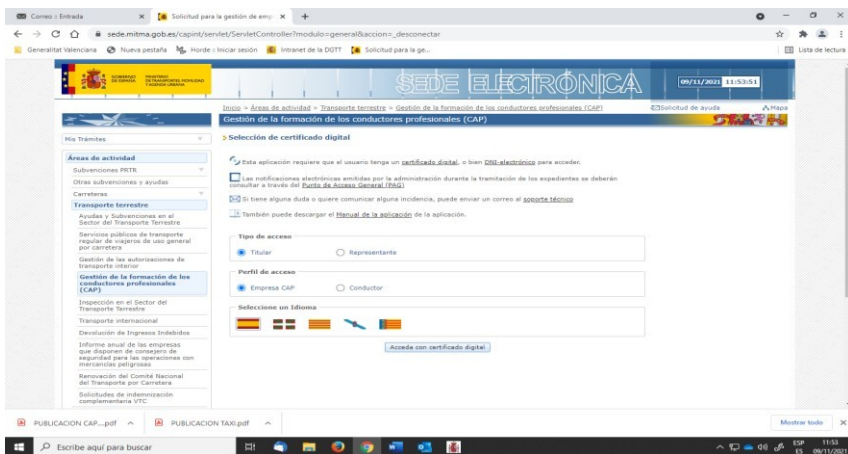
Correo - Entrada × Solicitud para la gestión de emp × +

sede.mitma.gob.es/capint/servlet/ServletController?modulo=general&accion=_desconectar

Generalitat Valenciana Nueva pestaña Horde :: Iniciar sesión Intranet de la DGTT Solicitud para la ge... Lista de lectura

GOBIERNO DE ESPAÑA MINISTERIO DE TRANSPORTES, MOVILIDAD Y AGENDA URBANA

SEDE ELECTRÓNICA 09/11/2021 11:53:51

Inicio > Áreas de actividad > Transporte terrestre > Gestión de la formación de los conductores profesionales (CAP) Solicitud de ayuda Mapa

Gestión de la formación de los conductores profesionales (CAP)

Mis Trámites

Áreas de actividad
Subvenciones PRTR
Otras subvenciones y ayudas
Carreteras
Transporte terrestre
Ayudas y Subvenciones en el Sector del Transporte Terrestre
Servicios públicos de transporte regular de viajeros de uso general por carretera
Gestión de las autorizaciones de transporte interior
Gestión de la formación de los conductores profesionales (CAP)
Inspección en el Sector del Transporte Terrestre
Transporte internacional
Devolución de Ingresos Indebidos
Informe anual de las empresas que disponen de consejero de seguridad para las operaciones con mercancías peligrosas
Renovación del Comité Nacional del Transporte por Carretera
Solicitudes de indemnización complementaria VTC

>Selección de certificado digital

Esta aplicación requiere que el usuario tenga un certificado digital, o bien DNI-electrónico para acceder.

Las notificaciones electrónicas emitidas por la administración durante la tramitación de los expedientes se deberán consultar a través del Punto de Acceso General (PAG)

Si tiene alguna duda o quiere comunicar alguna incidencia, puede enviar un correo al soporte técnico

También puede descargar el Manual de la aplicación de la aplicación.

Tipo de acceso
Titular Representante

Perfil de acceso
Empresa CAP Conductor

Seleccione un Idioma

Acceda con certificado digital

PUBLICACION CAP....pdf PUBLICACION TAXI.pdf Mostrar todo

Escribe aquí para buscar ESP ES 11:53 09/11/2021